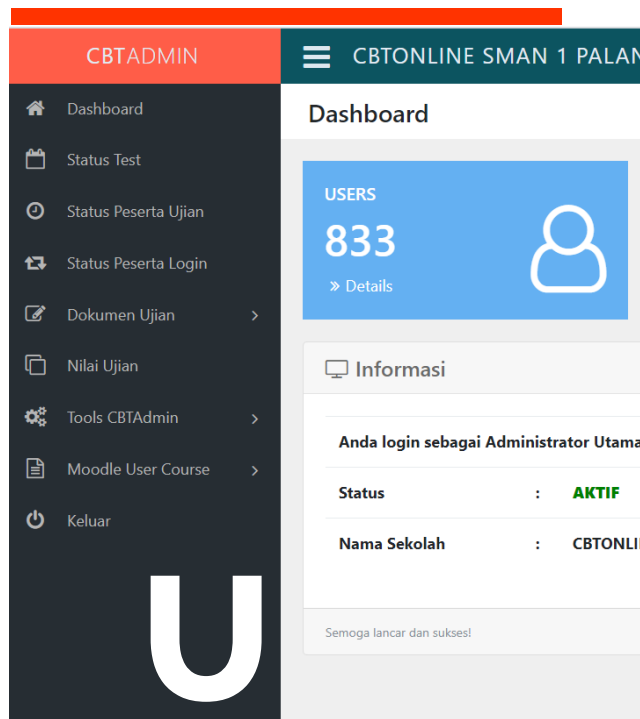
CBTADMIN

CBTONLINE SMAN 1 PALAN

Dashboard

Status Test

Status Peserta Ujian

Status Peserta Login

Dokumen Ujian

Nilai Ujian

Tools CBTAdmin

Moodle User Course

Keluar

U

Dashboard

USERS

833

» Details

Informasi

Anda login sebagai Administrator Utama

| Status | : | AKTIF |
|---|---|---|
| Nama Sekolah | : | CBTONLI |

Semoga lancar dan sukses!